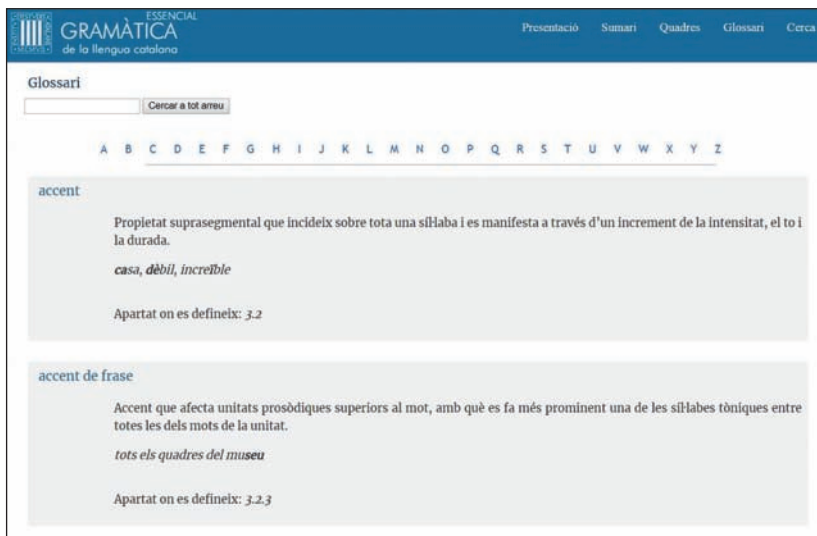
ESSENCIAL
GRAMÀTICA
de la llengua catalana

Presentació Sumari Quadres Glossari Cerca

Glossari

Cercar a tot arreu

A B C D E F G H I J K L M N O P Q R S T U V W X Y Z

accent

Propietat suprasegmental que incideix sobre tota una síl·laba i es manifesta a través d'un increment de la intensitat, el to i la durada.

casa, dèbil, increïble

Apartat on es defineix: 3.2

accent de frase

Accent que afecta unitats prosòdiques superiors al mot, amb què es fa més prominent una de les síl·labes tòniques entre totes les dels mots de la unitat.

tots els quadres del museu

Apartat on es defineix: 3.2.3